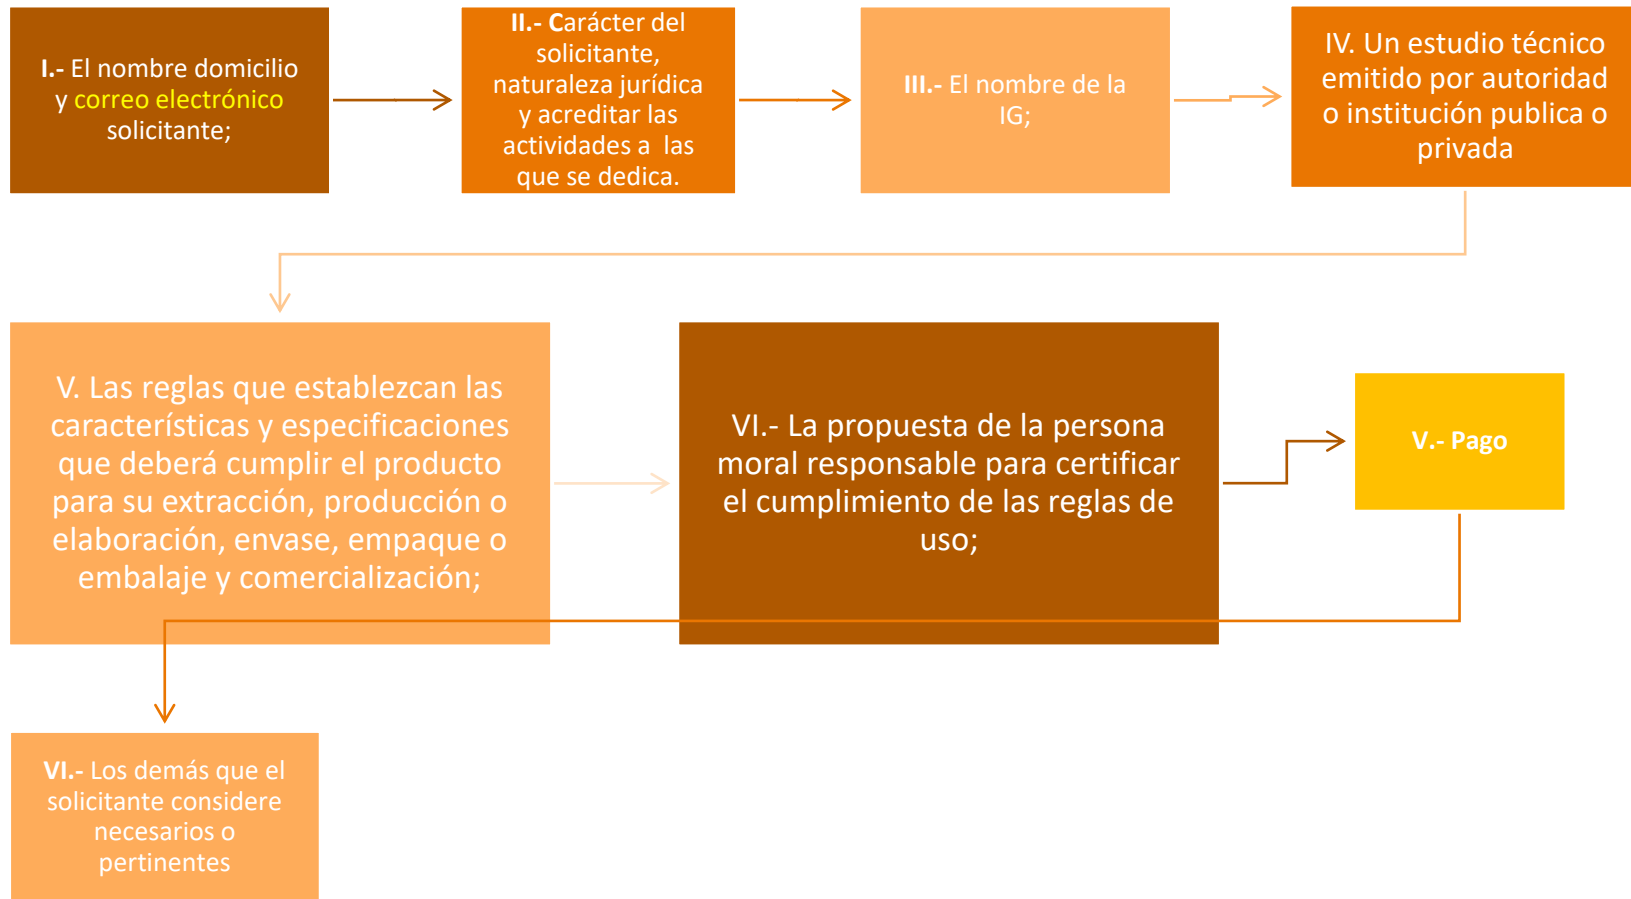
I.- El nombre domicilio y correo electrónico solicitante;

II.- Carácter del solicitante, naturaleza jurídica y acreditar las actividades a las que se dedica.

III.- El nombre de la IG;

IV. Un estudio técnico emitido por autoridad o institución publica o privada

V. Las reglas que establezcan las características y especificaciones que deberá cumplir el producto para su extracción, producción o elaboración, envase, empaque o embalaje y comercialización;

VI.- La propuesta de la persona moral responsable para certificar el cumplimiento de las reglas de uso;

V.- Pago

VI.- Los demás que el solicitante considere necesarios o pertinentes